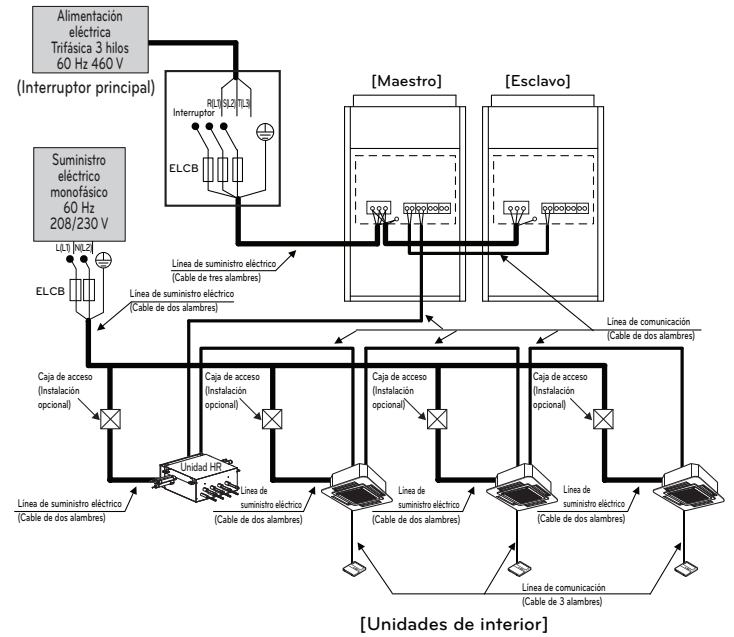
Alimentación eléctrica Trifásica 3 hilos 60 Hz 460 V

(Interruptor principal)

R(L1) S(L2) T(L3)

Interruptor

ELCB

[Maestro]

[Esclavo]

Suministro eléctrico monofásico 60 Hz 208/230 V

L(L1) N(L2)

ELCB

Línea de suministro eléctrico (Cable de tres alambres)

Línea de suministro eléctrico (Cable de dos alambres)

Línea de comunicación (Cable de dos alambres)

Caja de acceso (Instalación opcional)

Caja de acceso (Instalación opcional)

Caja de acceso (Instalación opcional)

Caja de acceso (Instalación opcional)

Unidad HR

Línea de suministro eléctrico (Cable de dos alambres)

Línea de suministro eléctrico (Cable de dos alambres)

Línea de suministro eléctrico (Cable de dos alambres)

Línea de suministro eléctrico (Cable de dos alambres)

Línea de comunicación (Cable de 3 alambres)

[Unidades de interior]